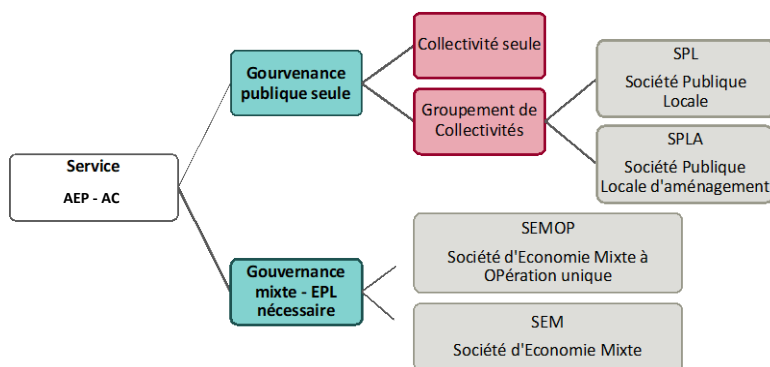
Service

AEP - AC

Gourvenance publique seule

Collectivité seule

Groupement de Collectivités

SPL

Société Publique Locale

SPLA

Société Publique Locale d'aménagement

Gouvernance mixte - EPL nécessaire

SEMOP

Société d'Economie Mixte à OPération unique

SEM

Société d'Economie Mixte